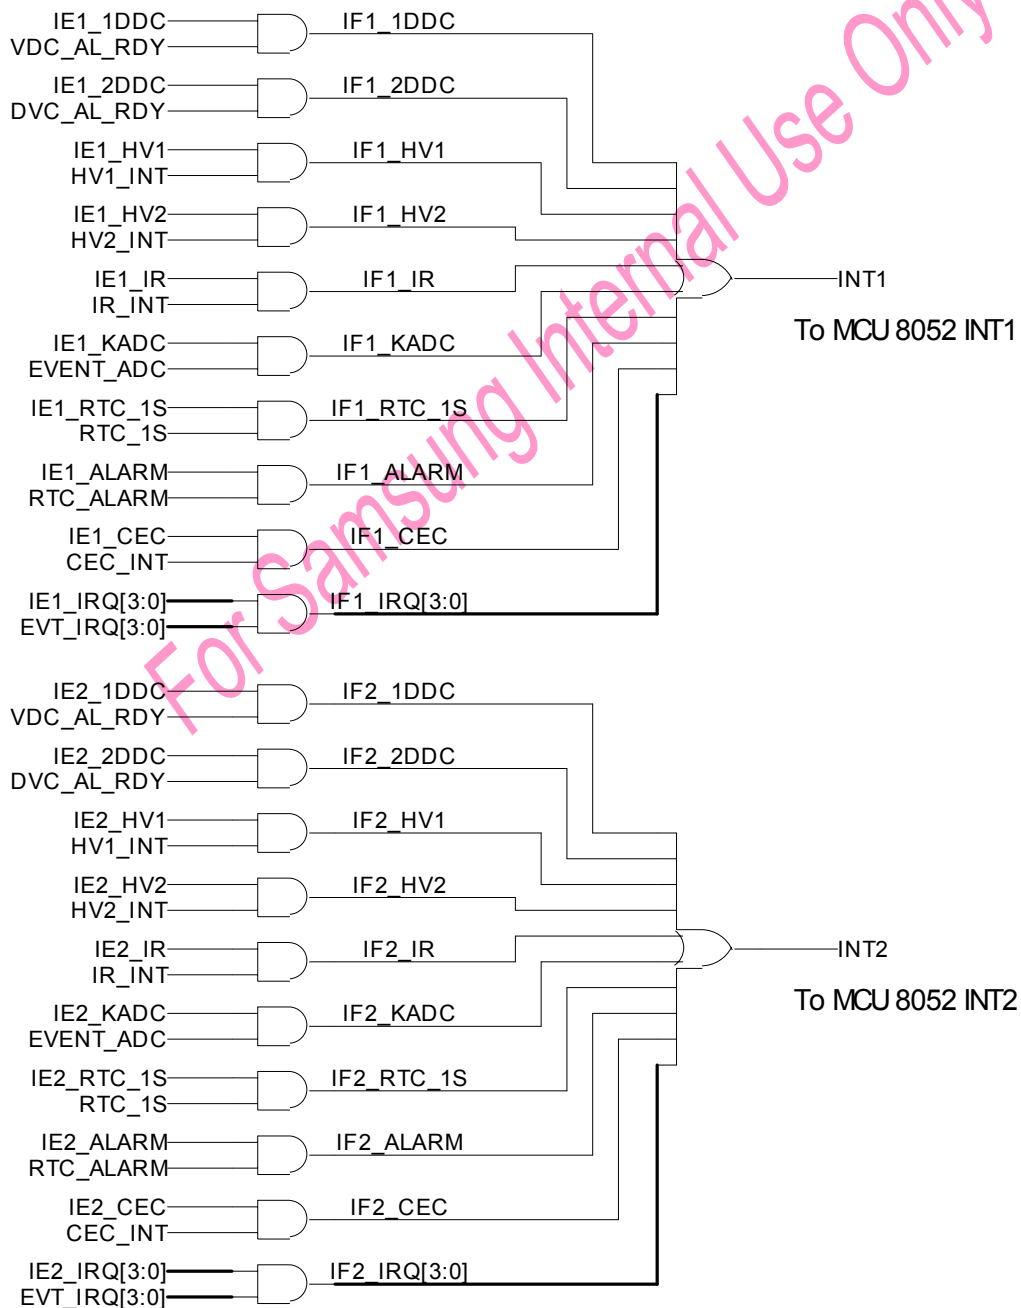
IE1_1DDC
VDC_AL_RDY
IF1_1DDC
IE1_2DDC
DVC_AL_RDY
IF1_2DDC
IE1_HV1
HV1_INT
IF1_HV1
IE1_HV2
HV2_INT
IF1_HV2
IE1_IR
IR_INT
IF1_IR
INT1
To MCU 8052 INT1
IE1_KADC
EVENT_ADC
IF1_KADC
IE1_RTC_1S
RTC_1S
IF1_RTC_1S
IE1_ALARM
RTC_ALARM
IF1_ALARM
IE1_CEC
CEC_INT
IF1_CEC
IE1_IRQ[3:0]
EVT_IRQ[3:0]
IF1_IRQ[3:0]
IE2_1DDC
VDC_AL_RDY
IF2_1DDC
IE2_2DDC
DVC_AL_RDY
IF2_2DDC
IE2_HV1
HV1_INT
IF2_HV1
IE2_HV2
HV2_INT
IF2_HV2
IE2_IR
IR_INT
IF2_IR
INT2
To MCU 8052 INT2
IE2_KADC
EVENT_ADC
IF2_KADC
IE2_RTC_1S
RTC_1S
IF2_RTC_1S
IE2_ALARM
RTC_ALARM
IF2_ALARM
IE2_CEC
CEC_INT
IF2_CEC
IE2_IRQ[3:0]
EVT_IRQ[3:0]
IF2_IRQ[3:0]
For Samsung Internal Use Only